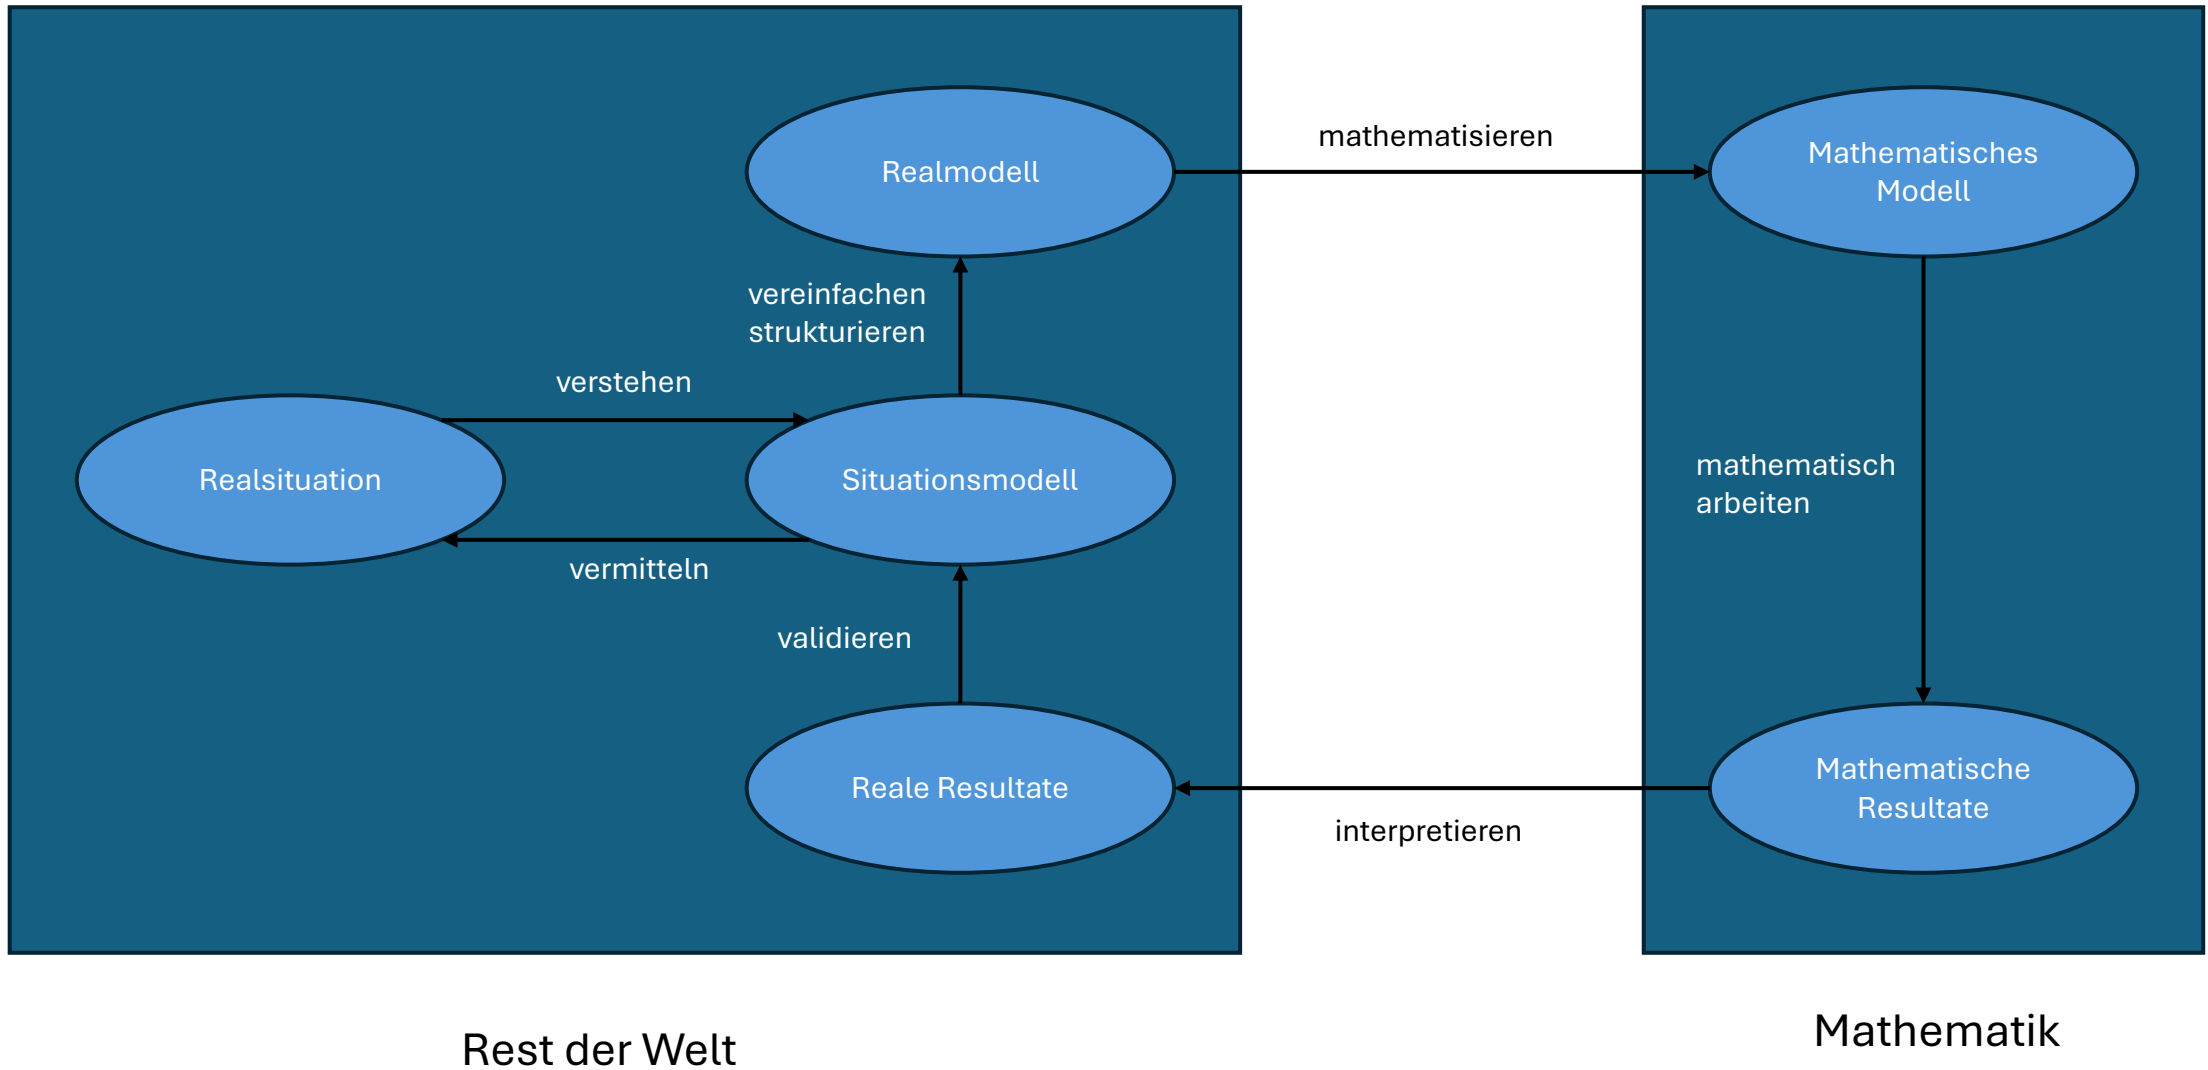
Realmodell

mathematisieren

Mathematisches Modell

vereinfachen strukturieren

verstehen

Realsituation

Situationsmodell

mathematisch arbeiten

vermitteln

validieren

Reale Resultate

Mathematische Resultate

interpretieren

Rest der Welt

Mathematik